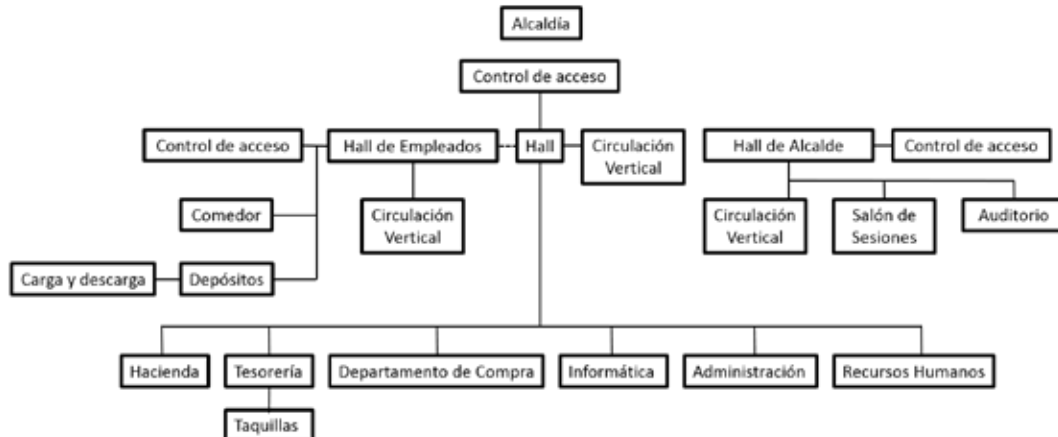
Alcaldía

Control de acceso

Control de acceso

Hall de Empleados

Hall

Circulación Vertical

Hall de Alcalde

Control de acceso

Comedor

Circulación Vertical

Circulación Vertical

Salón de Sesiones

Auditorio

Carga y descarga

Depósitos

Hacienda

Tesorería

Departamento de Compra

Informática

Administración

Recursos Humanos

Taquillas